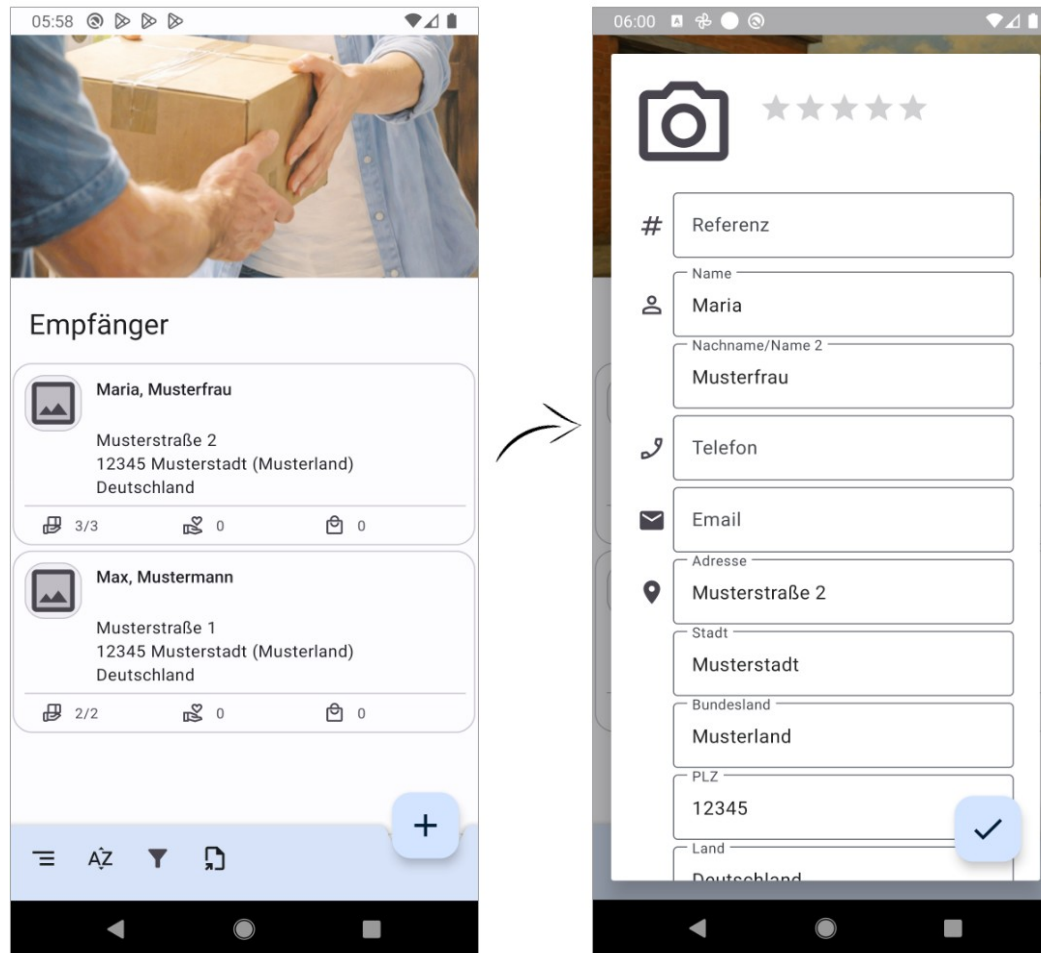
05:58

Empfänger

Maria, Musterfrau

Musterstraße 2
12345 Musterstadt (Musterland)
Deutschland

3/3 0 0

Max, Mustermann

Musterstraße 1
12345 Musterstadt (Musterland)
Deutschland

2/2 0 0

+

AZ

06:00

#

Referenz

Name
Maria

Nachname/Name 2
Musterfrau

Telefon

Email

Adresse
Musterstraße 2

Stadt
Musterstadt

Bundesland
Musterland

PLZ
12345

Land
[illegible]